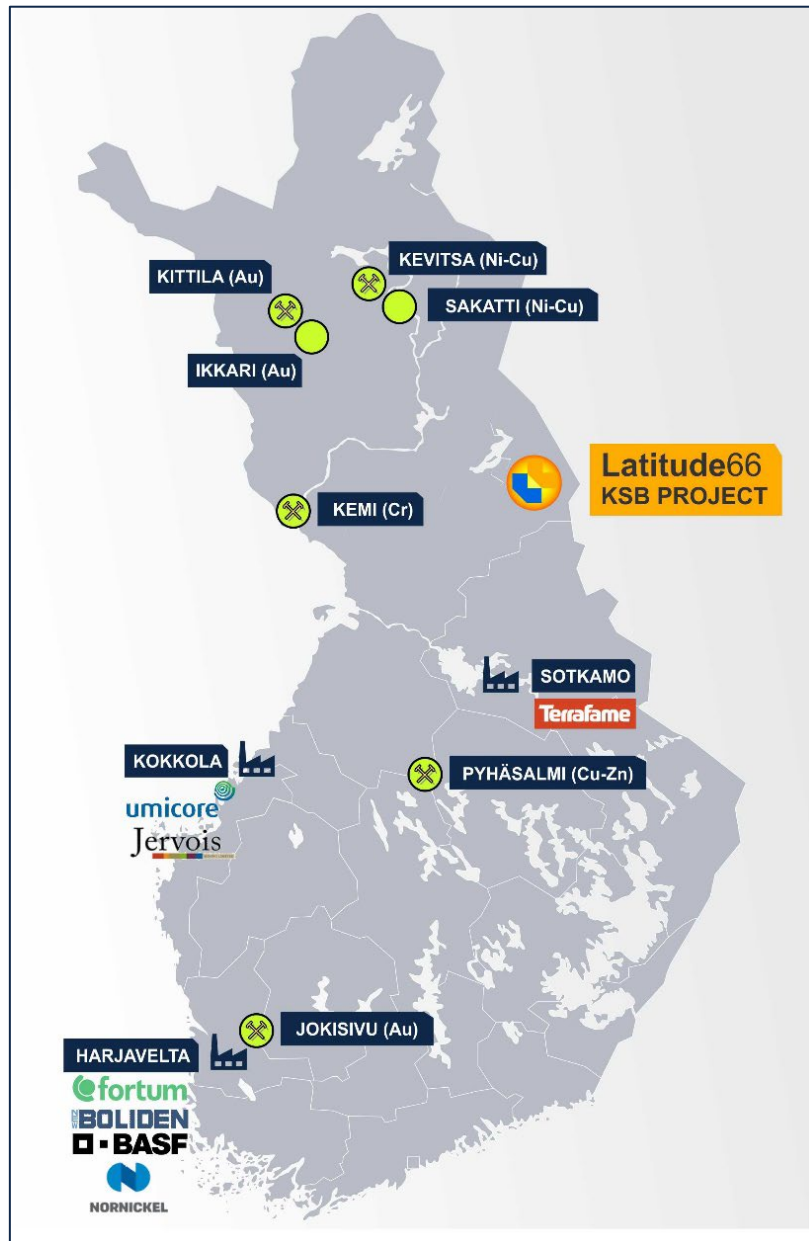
KEVITSA (Ni-Cu)
KITTILA (Au)
SAKATTI (Ni-Cu)
IKKARI (Au)
Latitude66
KSB PROJECT
KEMI (Cr)
SOTKAMO
Terrafame
KOKKOLA
PYHÄSALMI (Cu-Zn)
umicore
Jervois
JOKISIVU (Au)
HARJAVELTA
fortum
BOLIDEN
BASF
NORNICKEL